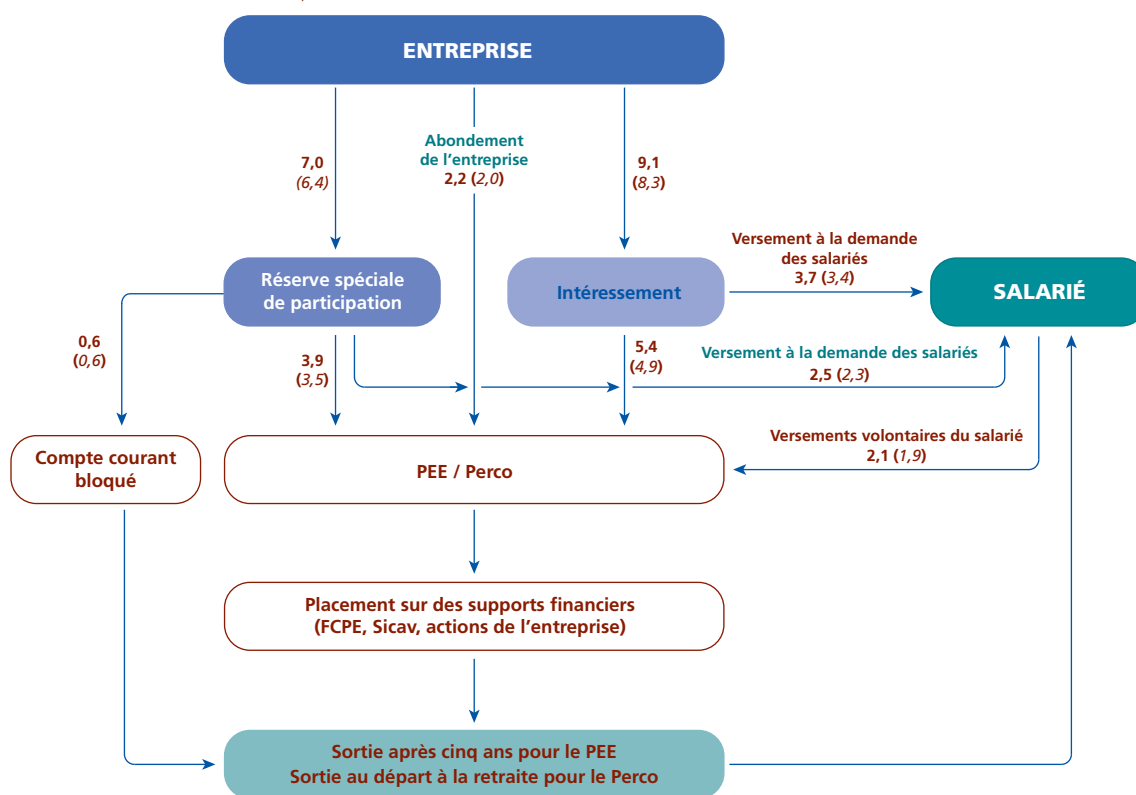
ENTREPRISE

7,0
(6,4)

Abondement de l'entreprise
2,2 (2,0)

9,1
(8,3)

Réserve spéciale de participation

Intéressement

Versement à la demande des salariés
3,7 (3,4)

SALARIÉ

0,6
(0,6)

3,9
(3,5)

5,4
(4,9)

Versement à la demande des salariés
2,5 (2,3)

Versements volontaires du salarié
2,1 (1,9)

Compte courant bloqué

PEE / Perco

Placement sur des supports financiers
(FCPE, Sicav, actions de l'entreprise)

Sortie après cinq ans pour le PEE
Sortie au départ à la retraite pour le Perco